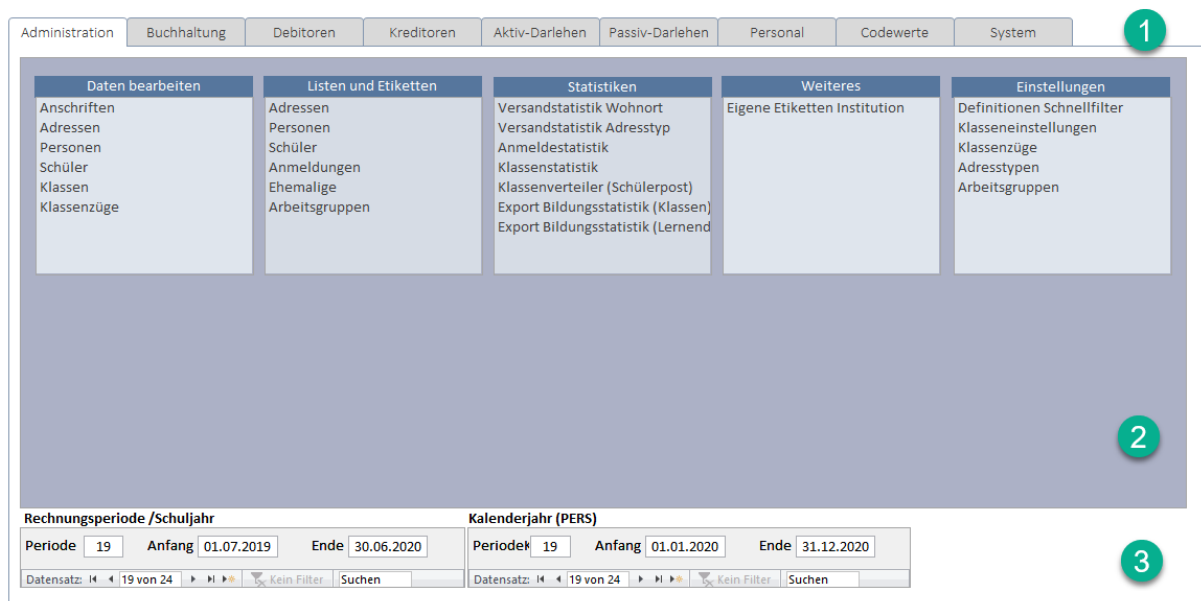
Administration | Buchhaltung | Debitoren | Kreditoren | Aktiv-Darlehen | Passiv-Darlehen | Personal | Codewerte | System

1

Daten bearbeiten
Anschriften
Adressen
Personen
Schüler
Klassen
Klassenzüge

Listen und Etiketten
Adressen
Personen
Schüler
Anmeldungen
Ehemalige
Arbeitsgruppen

Statistiken
Versandstatistik Wohnort
Versandstatistik Adresstyp
Anmeldestatistik
Klassenstatistik
Klassenverteiler (Schülerpost)
Export Bildungsstatistik (Klassen)
Export Bildungsstatistik (Lernend

Weiteres
Eigene Etiketten Institution

Einstellungen
Definitionen Schnellfilter
Klasseneinstellungen
Klassenzüge
Adresstypen
Arbeitsgruppen

2

Rechnungsperiode /Schuljahr
Periode 19 Anfang 01.07.2019 Ende 30.06.2020
Datensatz: 19 von 24 Kein Filter Suchen

Kalenderjahr (PERS)
Periode 19 Anfang 01.01.2020 Ende 31.12.2020
Datensatz: 19 von 24 Kein Filter Suchen

3